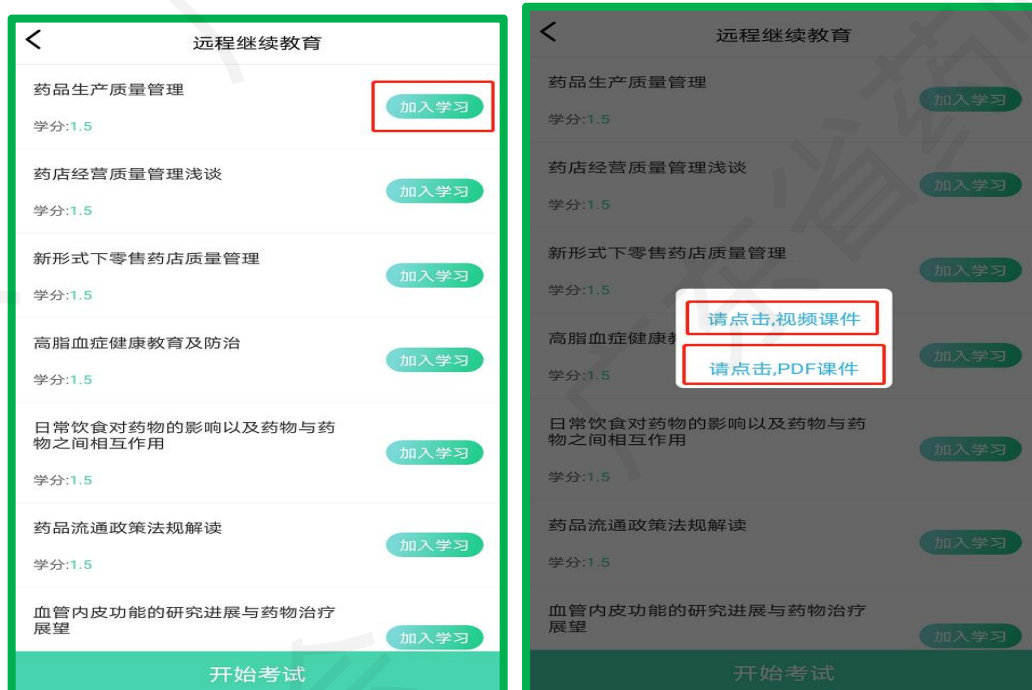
远程继续教育

药品生产质量管理
学分:1.5
加入学习

药店经营质量管理浅谈
学分:1.5
加入学习

新形式下零售药店质量管理
学分:1.5
加入学习

高脂血症健康教育及防治
学分:1.5
加入学习

日常饮食对药物的影响以及药物与药物之间相互作用
学分:1.5
加入学习

药品流通政策法规解读
学分:1.5
加入学习

血管内皮功能的研究进展与药物治疗展望
加入学习

开始考试

远程继续教育

药品生产质量管理
学分:1.5
加入学习

药店经营质量管理浅谈
学分:1.5
加入学习

新形式下零售药店质量管理
学分:1.5
加入学习

高脂血症健康教
学分:1.5
加入学习

请点击,视频课件
请点击,PDF课件

日常饮食对药物的影响以及药物与药物之间相互作用
学分:1.5
加入学习

药品流通政策法规解读
学分:1.5
加入学习

血管内皮功能的研究进展与药物治疗展望
加入学习

开始考试